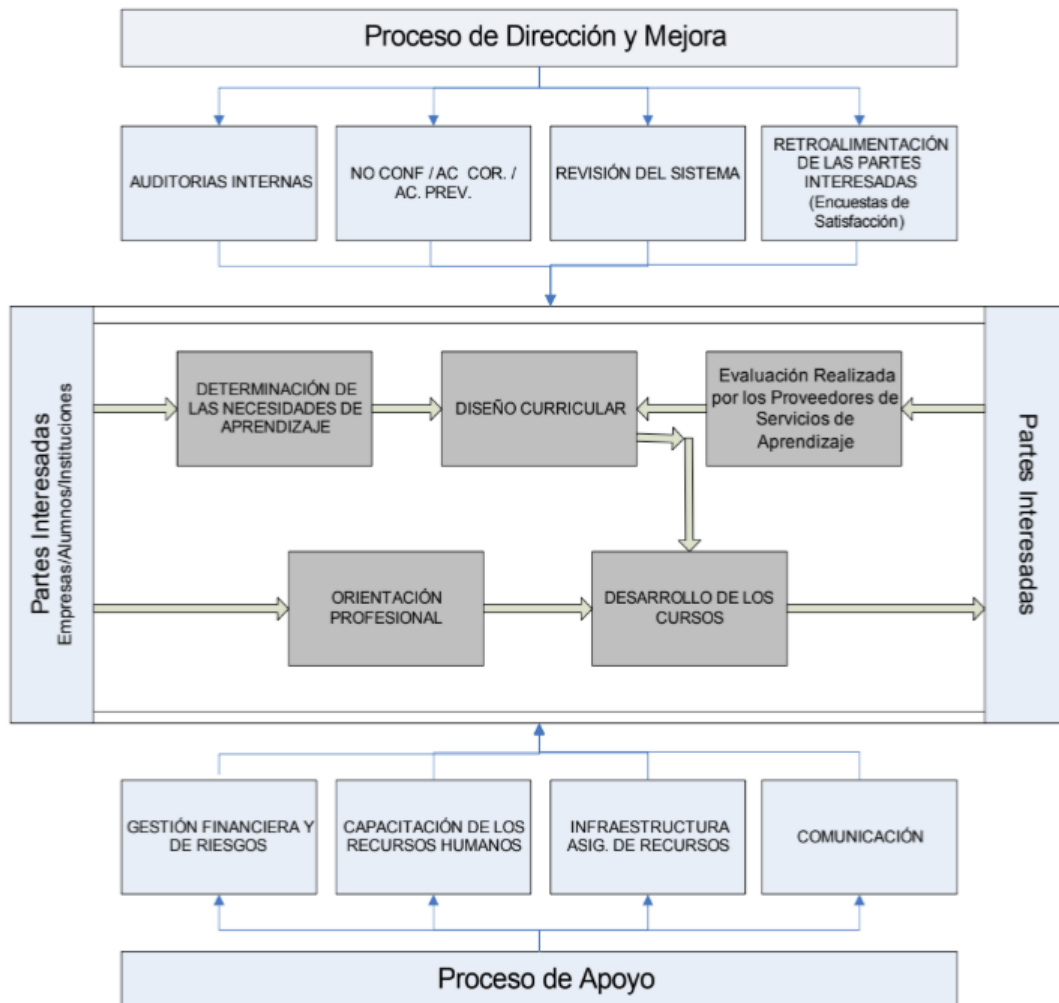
Proceso de Dirección y Mejora

AUDITORIAS INTERNAS

NO CONF / AC COR. / AC. PREV.

REVISIÓN DEL SISTEMA

RETROALIMENTACIÓN DE LAS PARTES INTERESADAS (Encuestas de Satisfacción)

Partes Interesadas
Empresas/Alumnos/Instituciones

DETERMINACIÓN DE LAS NECESIDADES DE APRENDIZAJE

DISEÑO CURRICULAR

Evaluación Realizada por los Proveedores de Servicios de Aprendizaje

Partes Interesadas

ORIENTACIÓN PROFESIONAL

DESARROLLO DE LOS CURSOS

GESTIÓN FINANCIERA Y DE RIESGOS

CAPACITACIÓN DE LOS RECURSOS HUMANOS

INFRAESTRUCTURA ASIG. DE RECURSOS

COMUNICACIÓN

Proceso de Apoyo